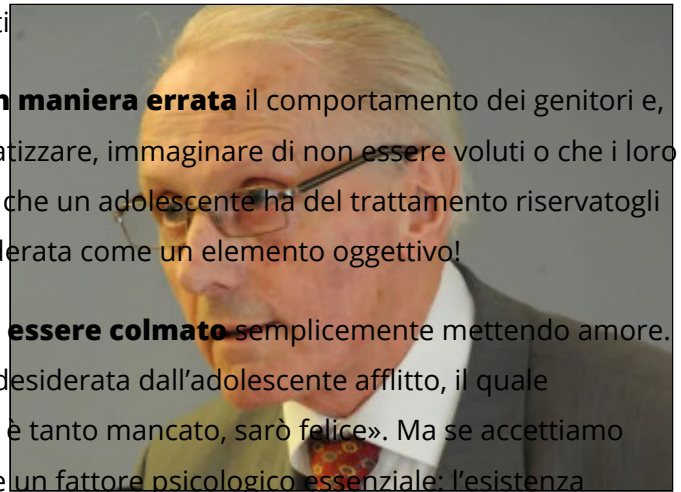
ti

n maniera errata il comportamento dei genitori e, atizzare, immaginare di non essere voluti o che i loro che un adolescente ha del trattamento riservatogli lerata come un elemento oggettivo!

essere colmato semplicemente mettendo amore. desiderata dall'adolescente afflitto, il quale è tanto mancato, sarò felice». Ma se accettiamo e un fattore psicologico essenziale: l'esistenza